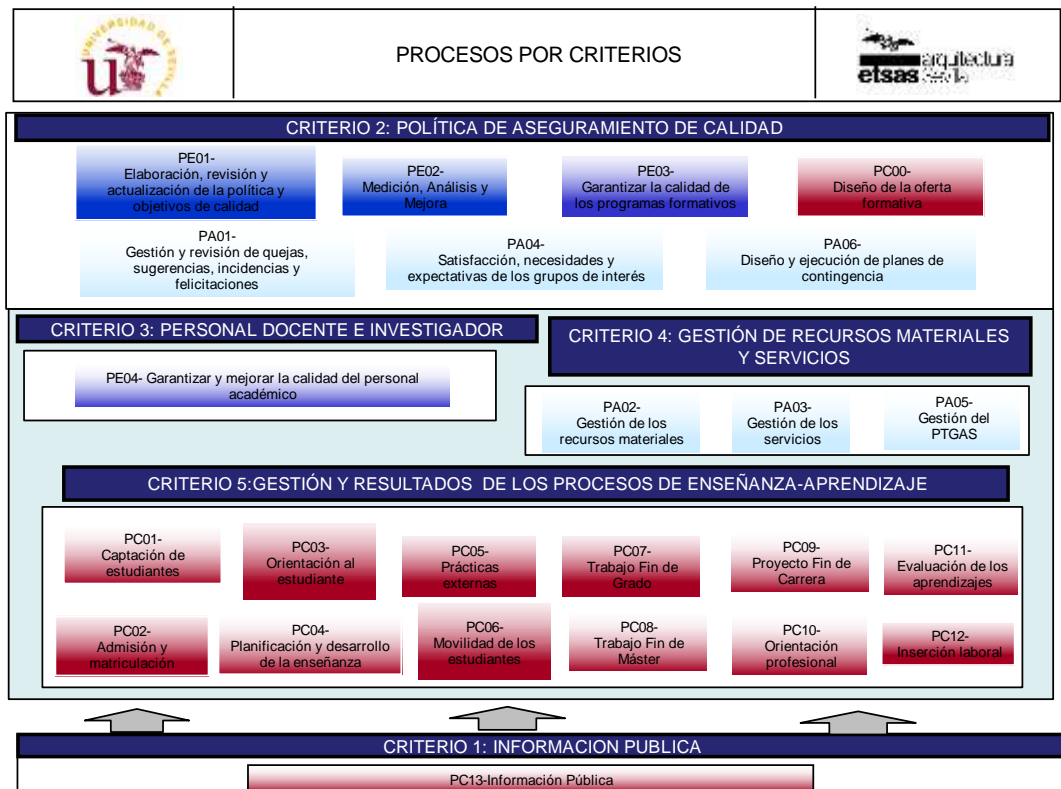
UNIVERSIDAD DE SEVILLA

PROCESOS POR CRITERIOS

etsas arquitectura sevilla

CRITERIO 2: POLÍTICA DE ASEGURAMIENTO DE CALIDAD

PE01- Elaboración, revisión y actualización de la política y objetivos de calidad

PE02- Medición, Análisis y Mejora

PE03- Garantizar la calidad de los programas formativos

PC00- Diseño de la oferta formativa

PA01- Gestión y revisión de quejas, sugerencias, incidencias y felicitaciones

PA04- Satisfacción, necesidades y expectativas de los grupos de interés

PA06- Diseño y ejecución de planes de contingencia

CRITERIO 3: PERSONAL DOCENTE E INVESTIGADOR

PE04- Garantizar y mejorar la calidad del personal académico

CRITERIO 4: GESTIÓN DE RECURSOS MATERIALES Y SERVICIOS

PA02- Gestión de los recursos materiales

PA03- Gestión de los servicios

PA05- Gestión del PTGAS

CRITERIO 5:GESTIÓN Y RESULTADOS DE LOS PROCESOS DE ENSEÑANZA-APRENDIZAJE

PC01- Captación de estudiantes

PC03- Orientación al estudiante

PC05- Prácticas externas

PC07- Trabajo Fin de Grado

PC09- Proyecto Fin de Carrera

PC11- Evaluación de los aprendizajes

PC02- Admisión y matriculación

PC04- Planificación y desarrollo de la enseñanza

PC06- Movilidad de los estudiantes

PC08- Trabajo Fin de Máster

PC10- Orientación profesional

PC12- Inserción laboral

CRITERIO 1: INFORMACION PUBLICA

PC13-Información Pública